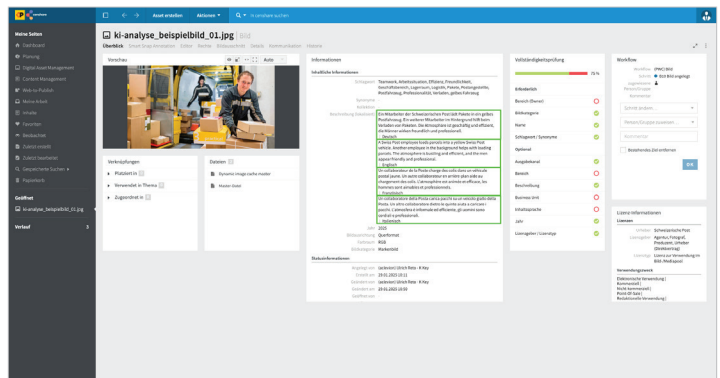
censhare

Asset erstellen   Aktionen   In censhare suchen

Meine Seiten
Dashboard
Planung
Digital Asset Management
Content Management
Web-to-Publish
Meine Arbeit
Inhalte
Favoriten
Beobachtet
Zuletzt erstellt
Zuletzt bearbeitet
Gespeicherte Suchen
Papierkorb

Geöffnet
ki-analyse_beispielbild_01.jpg

Verlauf

ki-analyse_beispielbild_01 | Bild
Überblick   Smart Crop Annotation   Editor   Rechte   Bildausschnitt   Details   Kommunikation   Historie

Vorschau
Auto

Verknüpfungen
Platziert in
Verwendet in Thema
Zugeordnet in

Dateien
Dynamic image cache master
Master Datei

Informationen
Inhaltliche Informationen
Schlagwort: Teamwork, Arbeitssituation, Effizienz, Freundlichkeit, Geschäftsbetrieb, Lagerraum, Logistik, Pakete, Postangestellte, Postfahrzeug, Professionalität, Verladen, gelbes Fahrzeug
Synonyme
Kontext
Beschreibung (Lösung): Ein Mitarbeiter der Schweizerischen Post trägt Pakete in ein gelbes Postfahrzeug. Ein weiterer Mitarbeiter im Hintergrund hilft beim Verladen von Paketen. Die Atmosphäre ist geschäftig und effizient, die Männer wirken freundlich und professionell.
Deutsch
A Swiss Post employee loads parcels into a yellow Swiss Post vehicle. Another employee in the background helps with loading parcels. The atmosphere is bustling and efficient, and the men appear friendly and professional.
English
Un collaborateur de la Poste charge des colis dans un véhicule postal jaune. Un autre collaborateur en arrière-plan aide au chargement des colis. L'atmosphère est animée et efficace, les hommes sont aimables et professionnels.
Französisch
Un collaboratore della Posta carica dei pacchi su un veicolo giallo della Posta. Un altro collaboratore dietro le quinte aiuta a caricare i pacchi. L'atmosfera è infornale ed efficiente, gli uomini sono cordiali e professionali.
Italienisch
Jahr: 2025
Bildausrichtung: Querformat
Farbraum: RGB
Bildkategorie: Markenbild
Statusinformationen
Angelegt von: Jackwiol Ulrich Reto - K Key
Erstellt am: 29.01.2025 15:11
Geändert von: Jackwiol Ulrich Reto - K Key
Geändert am: 29.01.2025 15:50

Vollständigkeitsprüfung
75 %
Erforderlich
Bereich (Owner)
Bildkategorie
Name
Schlagwort / Synonyme
Optional
Ausgabekanal
Bereich
Beschreibung
Business Unit
Inhaltssprache
Jahr
Lizenzgeber / Lizenztyp

Workflow
Workflow: (PWC) Bild
Schritt: Bild eingangs
Zugewiesen
Person/Gruppe
Kommentar
Schritt ändern...
Person/Gruppe zuweisen...
Kommentar
Bestehendes Ziel entfernen
OK

Lizenz-Informationen
Lizenzen
Urheber: Schweizerische Post
Lizenzgeber: Agentur, Fotograf, Produzent, Urheber (Bildlieferung)
Lizenztyp: Lizenz zur Verwendung im Bild (Mediapool)
Verwendungszweck
Elektronische Verwendung | Kommerziell | Nicht kommerziell | Point-of-Sale | Redaktionelle Verwendung